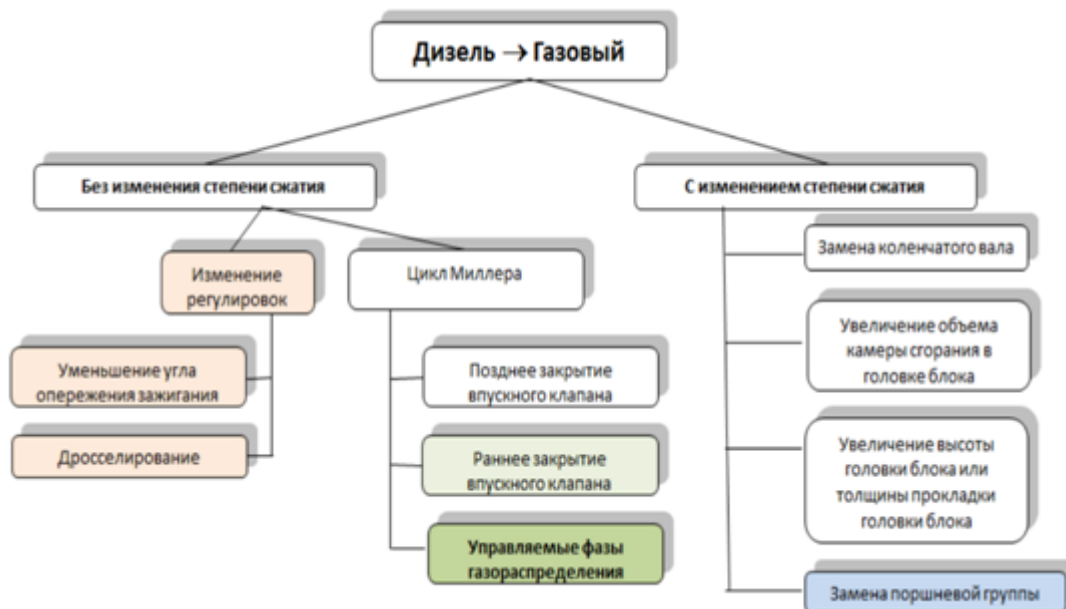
Дизель → Газовый

Без изменения степени сжатия

Изменение регулировок

Уменьшение угла опережения зажигания

Дросселирование

Цикл Миллера

Позднее закрытие впускного клапана

Раннее закрытие впускного клапана

Управляемые фазы газораспределения

С изменением степени сжатия

Замена коленчатого вала

Увеличение объема камеры сгорания в головке блока

Увеличение высоты головки блока или толщины прокладки головки блока

Замена поршневой группы